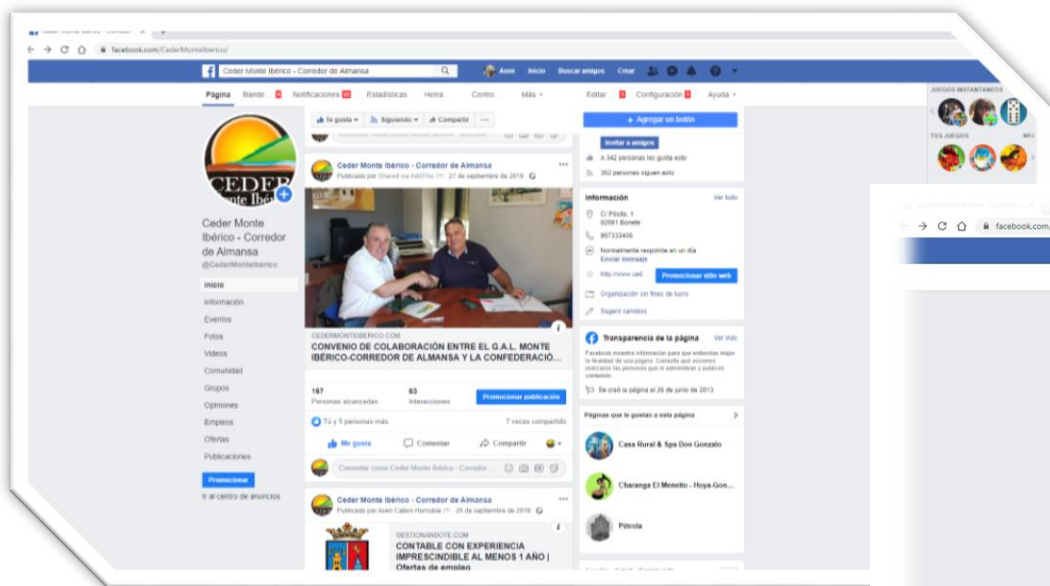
facebook.com/CederMonteIberico/

Ceder Monte Ibérico - Corredor de Almansa

Asen Inicio Buscar amigos Crear

Página Bandeja Notificaciones Estadísticas Herramientas Centro Más Editar Configuración Ayuda

JUEGOS INSTANTÁNEOS

TUS JUEGOS

CEDER Monte Ibérico

Ceder Monte Ibérico - Corredor de Almansa
@CederMonteIberico

Inicio
Información
Eventos
Fotos
Videos
Comunidad
Grupos
Opiniones
Empleos
Ofertas
Publicaciones

Promocionar
Ir al centro de anuncios

Te gusta Siguiendo Compartir

Ceder Monte Ibérico - Corredor de Almansa
Publicado por Shared via AddThis · 27 de septiembre de 2019

CEDERMONTEIBERICO.COM
CONVENIO DE COLABORACIÓN ENTRE EL G.A.L. MONTE IBÉRICO-CORREDOR DE ALMANSA Y LA CONFEDERACIÓ...

167 Personas alcanzadas
63 Interacciones
Promocionar publicación

Tú y 5 personas más
7 veces compartido

Me gusta Comentar Compartir

Comentar como Ceder Monte Ibérico - Corredor ...

Ceder Monte Ibérico - Corredor de Almansa
Publicado por Asen Calero Hornutas · 25 de septiembre de 2019

GESTIONANDOTE.COM
CONTABLE CON EXPERIENCIA IMPRESCINDIBLE AL MENOS 1 AÑO | Ofertas de empleo

+ Agregar un botón

Invitar a amigos
A 342 personas les gusta esto
352 personas siguen esto

Información Ver todo
C/ Pósito, 1
02691 Bonete
967333406
Normalmente responde en un día
Enviar mensaje
http://www.ced
Promocionar sitio web
Organización sin fines de lucro
Sugerir cambios

Transparencia de la página Ver más
Facebook muestra información para que entiendas mejor la finalidad de una página. Consulta qué acciones realizan las personas que la administran y publican contenido.
Se creó la página el 26 de junio de 2013

Páginas que le gustan a esta página
Casa Rural & Spa Don Gonzalo
Charanga El Meneito - Hoya-Gon...
Pétrola

facebook.com